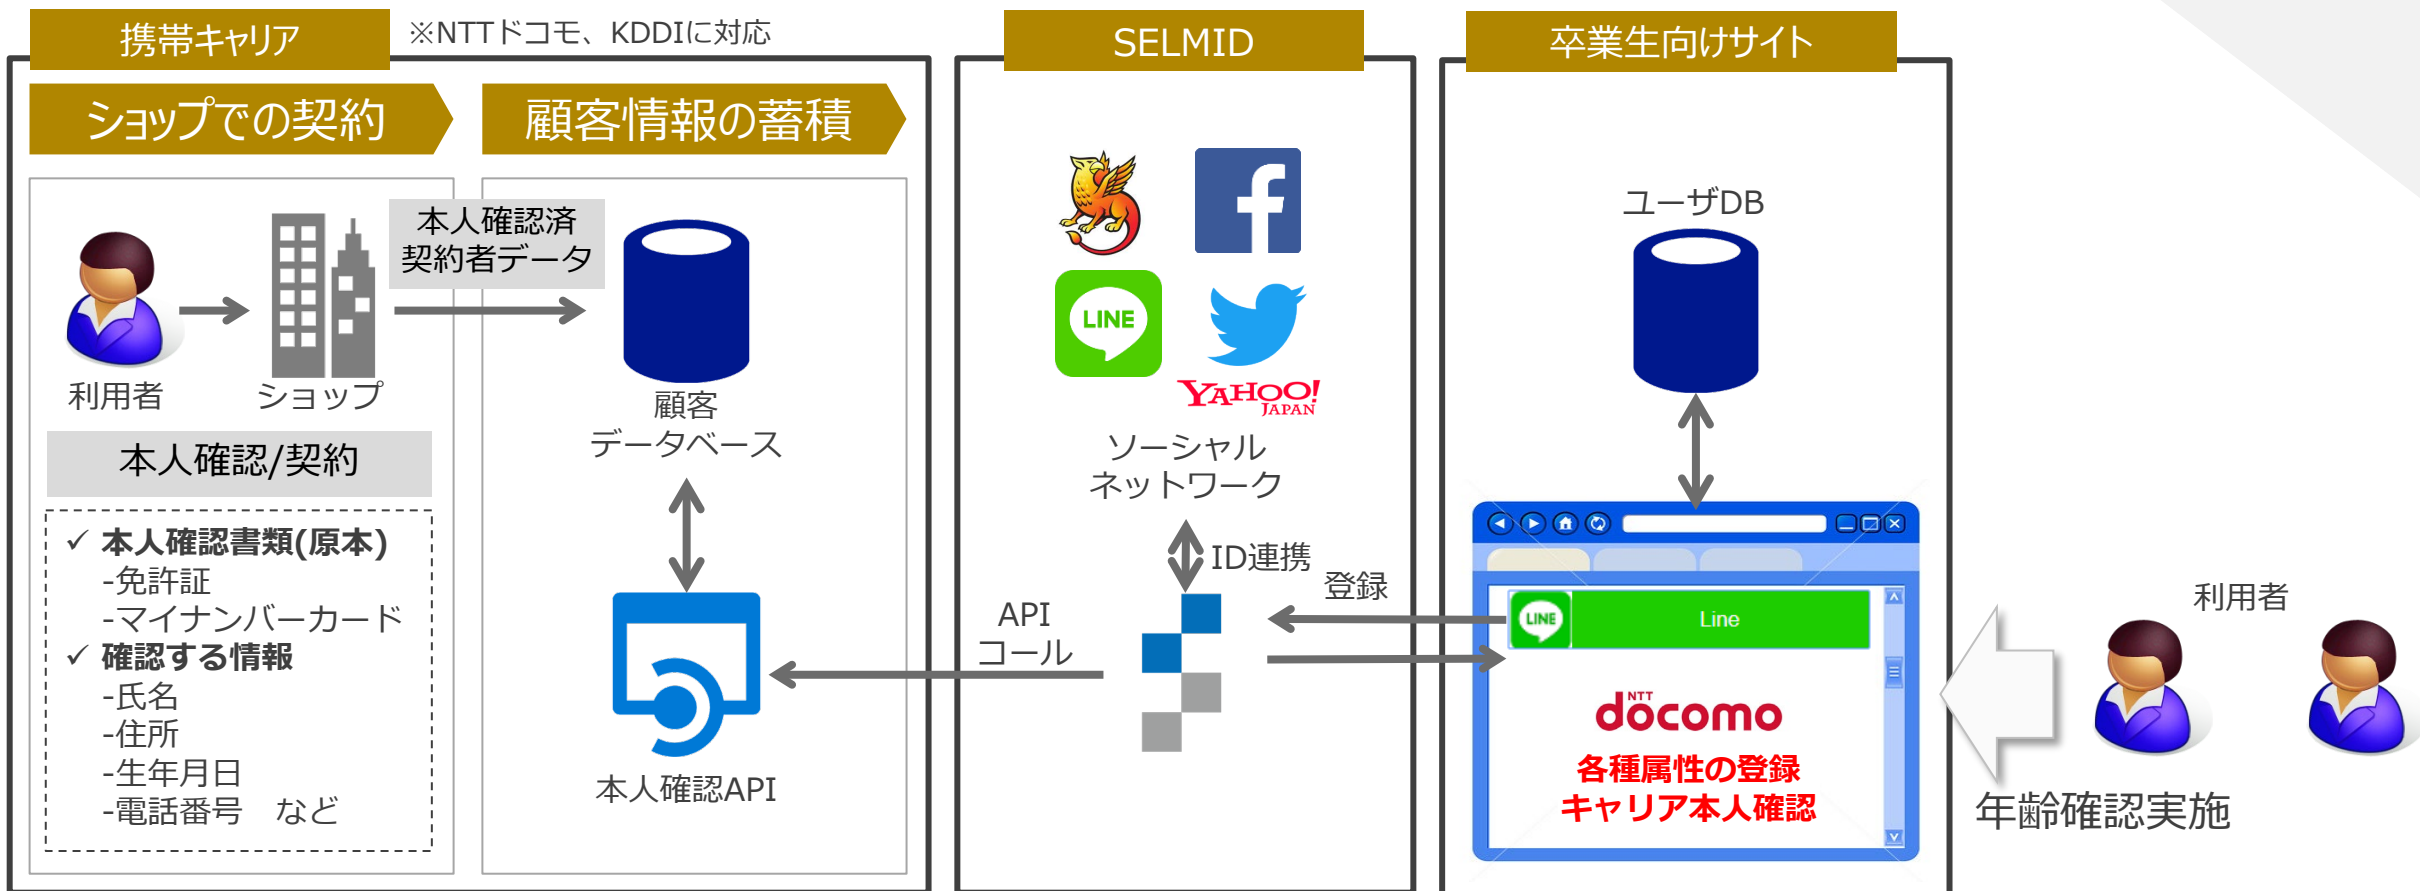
携帯キャリア

※NTTドコモ、KDDIに対応

SELMID

卒業生向けサイト

ショップでの契約

顧客情報の蓄積

本人確認済
契約者データ

利用者

ショップ

顧客
データベース

本人確認/契約

✓ 本人確認書類(原本)
-免許証
-マイナンバーカード
✓ 確認する情報
-氏名
-住所
-生年月日
-電話番号　など

本人確認API

LINE

YAHOO! JAPAN

ソーシャル
ネットワーク

ID連携

API
コール

登録

ユーザDB

Line

NTT docomo

各種属性の登録
キャリア本人確認

利用者

年齢確認実施